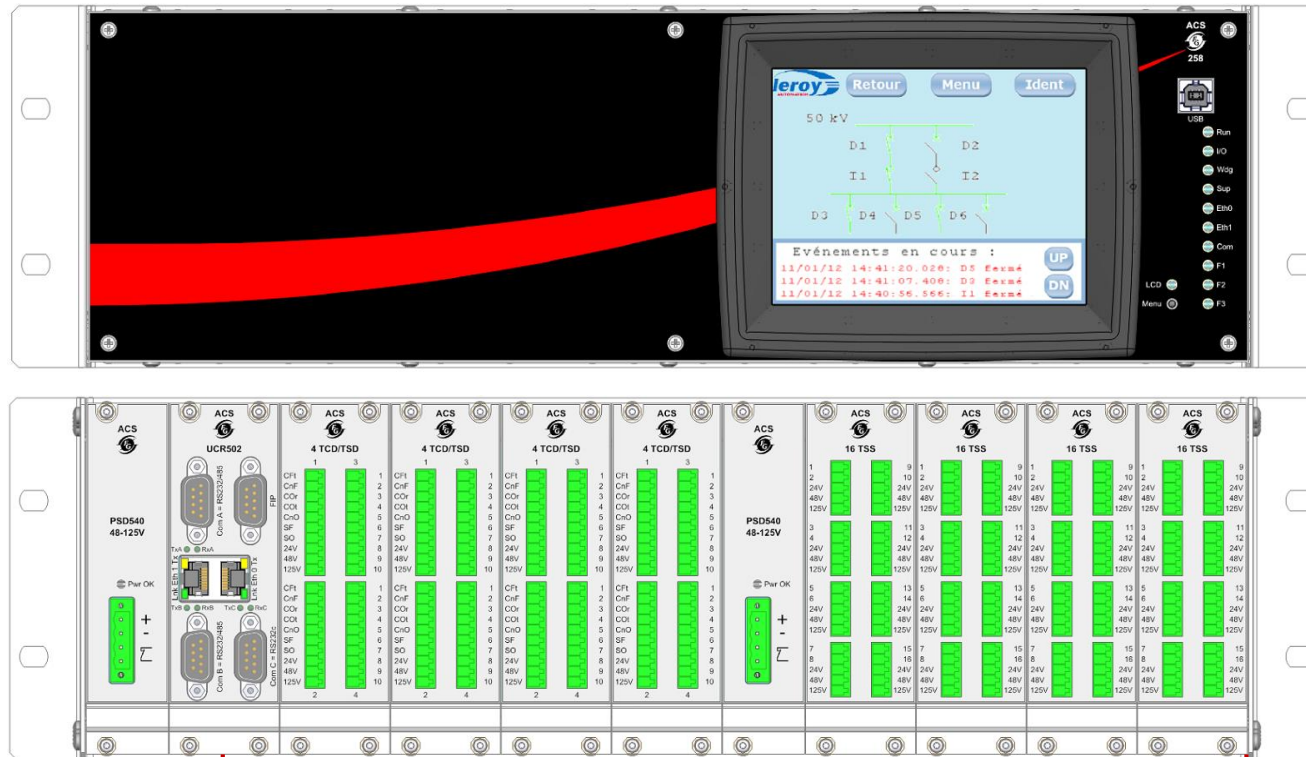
ACS
258
USB

leroy
automation

Retour Menu Ident

50 kV
D1 D2
I1 I2
D3 D4 D5 D6

Evénements en cours :
11/01/12 14:41:20.026: D5 Fermé
11/01/12 14:41:07.406: D3 Fermé
11/01/12 14:40:56.566: I1 Fermé

UP
DN

LCD
Menu

Run
I/O
Wdg
Sup
Eth0
Eth1
Com
F1
F2
F3

ACS
PSD540
48-125V
Pwr OK
+
-

ACS
UCR502
Com A = RS232/485
FIP
TxA RxA
Lnk Eth 1 Tx
Lnk Eth 0 Tx
TxB RxB TxC RxC
Com B = RS232/485
Com C = RS232c

ACS
4 TCD/TSD
1 3
CFt CnF COr COt CnO SF SO 24V 48V 125V
1 2 3 4 5 6 7 8 9 10
CFt CnF COr COt CnO SF SO 24V 48V 125V
1 2 3 4 5 6 7 8 9 10
2 4

ACS
4 TCD/TSD
1 3
CFt CnF COr COt CnO SF SO 24V 48V 125V
1 2 3 4 5 6 7 8 9 10
CFt CnF COr COt CnO SF SO 24V 48V 125V
1 2 3 4 5 6 7 8 9 10
2 4

ACS
4 TCD/TSD
1 3
CFt CnF COr COt CnO SF SO 24V 48V 125V
1 2 3 4 5 6 7 8 9 10
CFt CnF COr COt CnO SF SO 24V 48V 125V
1 2 3 4 5 6 7 8 9 10
2 4

ACS
4 TCD/TSD
1 3
CFt CnF COr COt CnO SF SO 24V 48V 125V
1 2 3 4 5 6 7 8 9 10
CFt CnF COr COt CnO SF SO 24V 48V 125V
1 2 3 4 5 6 7 8 9 10
2 4

ACS
PSD540
48-125V
Pwr OK
+
-

ACS
16 TSS
1 2 24V 48V 125V 9 10 24V 48V 125V
3 4 24V 48V 125V 11 12 24V 48V 125V
5 6 24V 48V 125V 13 14 24V 48V 125V
7 8 24V 48V 125V 15 16 24V 48V 125V

ACS
16 TSS
1 2 24V 48V 125V 9 10 24V 48V 125V
3 4 24V 48V 125V 11 12 24V 48V 125V
5 6 24V 48V 125V 13 14 24V 48V 125V
7 8 24V 48V 125V 15 16 24V 48V 125V

ACS
16 TSS
1 2 24V 48V 125V 9 10 24V 48V 125V
3 4 24V 48V 125V 11 12 24V 48V 125V
5 6 24V 48V 125V 13 14 24V 48V 125V
7 8 24V 48V 125V 15 16 24V 48V 125V

ACS
16 TSS
1 2 24V 48V 125V 9 10 24V 48V 125V
3 4 24V 48V 125V 11 12 24V 48V 125V
5 6 24V 48V 125V 13 14 24V 48V 125V
7 8 24V 48V 125V 15 16 24V 48V 125V